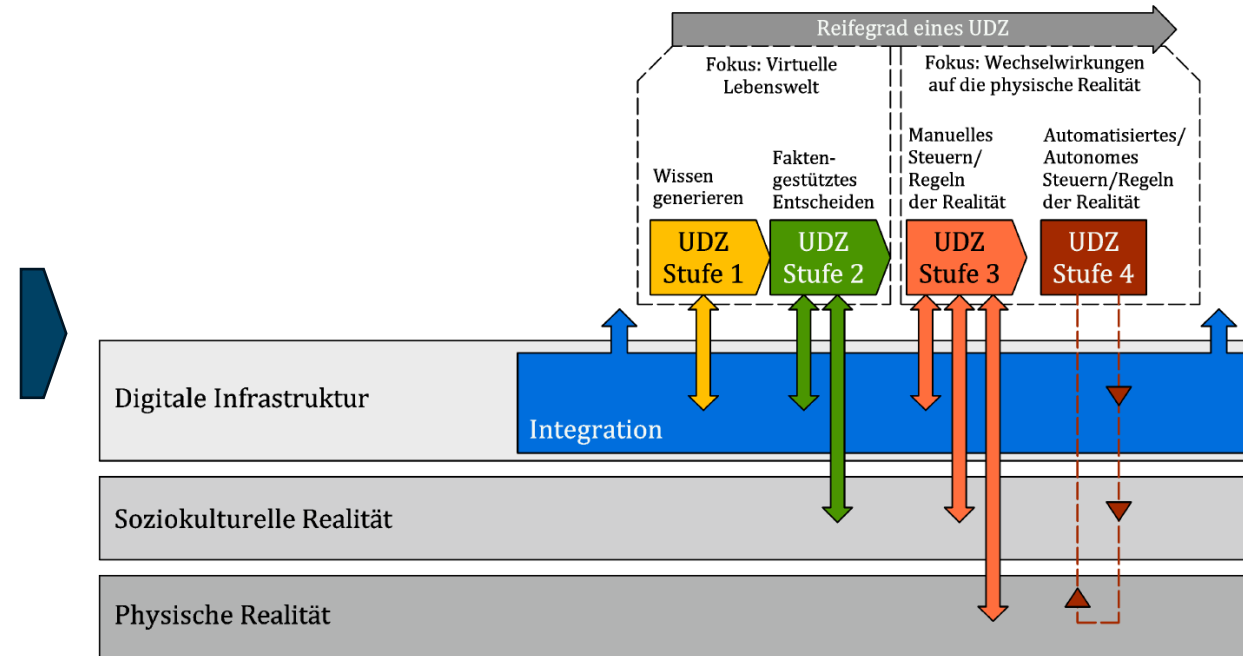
Reifegrad eines UDZ

Fokus: Virtuelle Lebenswelt

Fokus: Wechselwirkungen auf die physische Realität

Wissen generieren

Faktengestütztes Entscheiden

Manuelles Steuern/ Regeln der Realität

Automatisiertes/ Autonomes Steuern/Regeln der Realität

UDZ Stufe 1

UDZ Stufe 2

UDZ Stufe 3

UDZ Stufe 4

Digitale Infrastruktur

Integration

Soziokulturelle Realität

Physische Realität